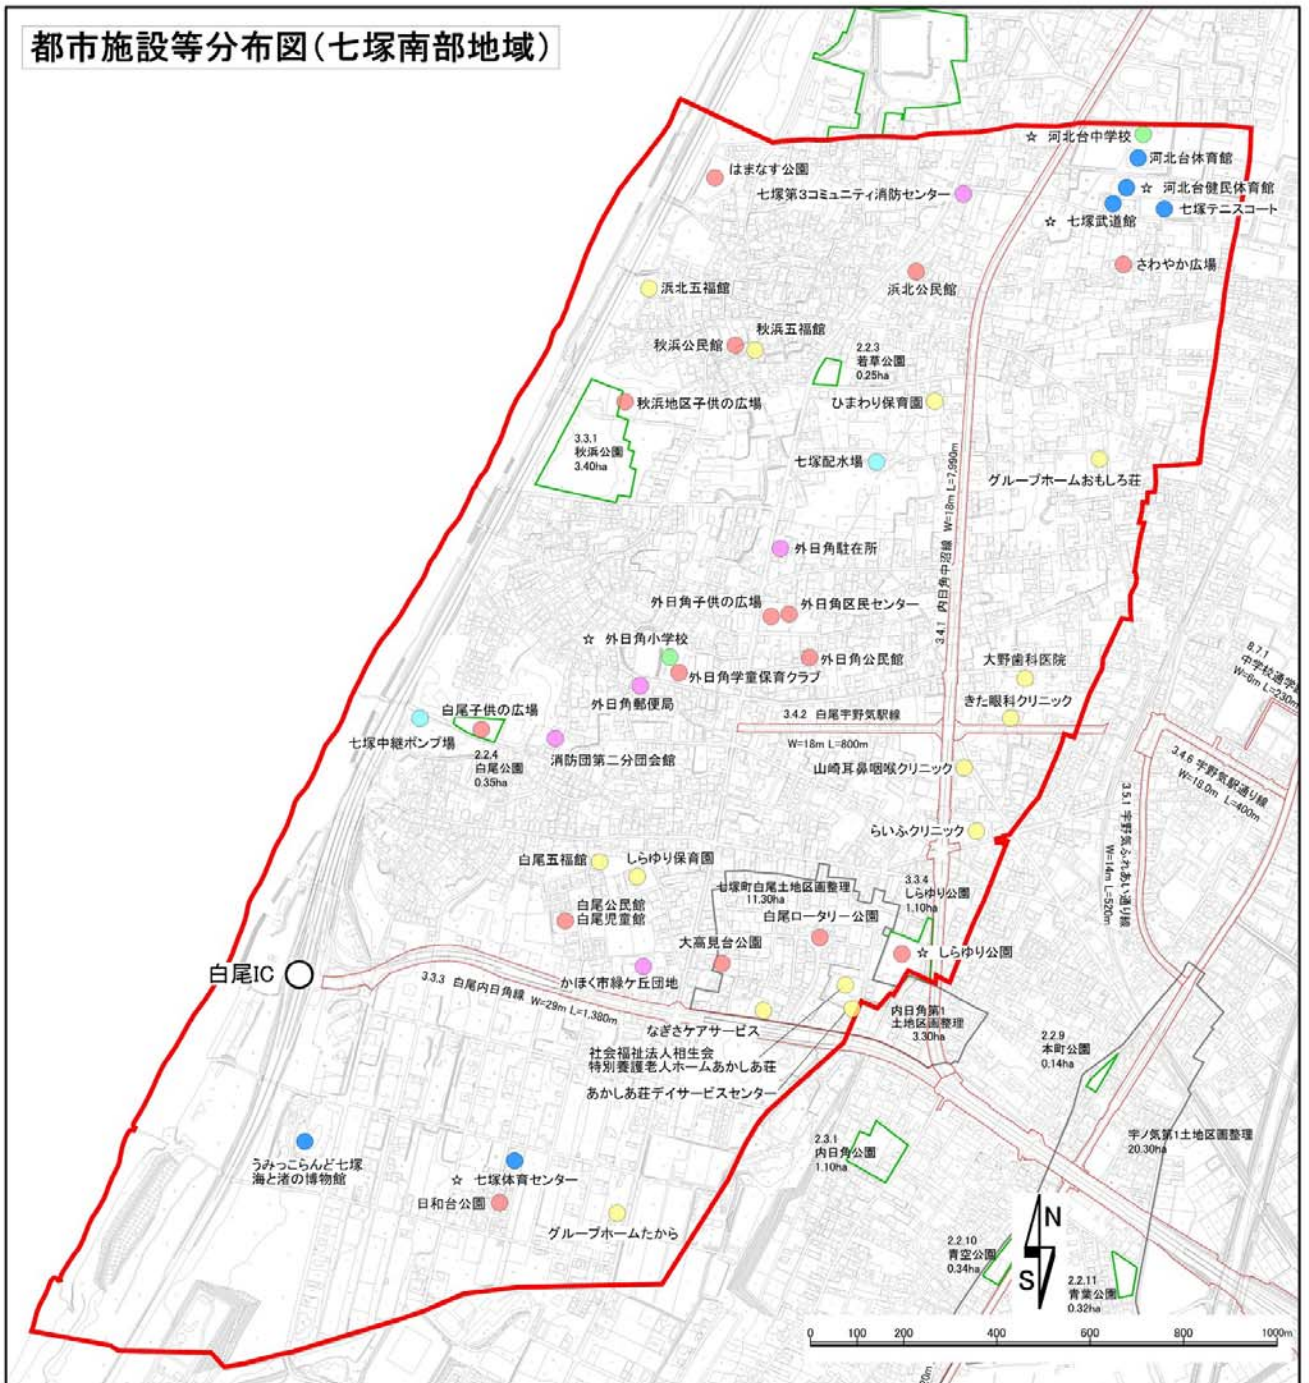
都市施設等分布図（七塚南部地域）

☆ 河北台中学校
河北台体育館
☆ 河北台健民体育館
七塚テニスコート
☆ 七塚武道館
はまなす公園
七塚第3コミュニティ消防センター
さわやか広場
浜北公民館
浜北五福館
秋浜五福館
秋浜公民館
2.2.3 若草公園 0.25ha
ひまわり保育園
秋浜地区子供の広場
3.3.1 秋浜公園 3.40ha
七塚配水場
グループホームおもしろ荘
W=18m L=7,990m
3.4.1 内日角中沼線
外日角駐在所
外日角子供の広場
外日角区民センター
☆ 外日角小学校
外日角公民館
外日角学童保育クラブ
大野歯科医院
8.7.1 中学校通学線 W=6m L=230m
外日角郵便局
きた眼科クリニック
白尾子供の広場
3.4.2 白尾宇野気駅線
七塚中継ポンプ場
W=18m L=800m
2.2.4 白尾公園 0.35ha
消防団第二分団会館
3.4.6 宇野気駅通り線 W=18.0m L=400m
山崎耳鼻咽喉クリニック
3.5.1 宇野気ふれあい通り線 W=14m L=520m
らいふクリニック
白尾五福館
しらゆり保育園
七塚町白尾土地区画整理 11.30ha
3.3.4 しらゆり公園 1.10ha
白尾公民館
白尾児童館
白尾ロータリー公園
大高見台公園
☆ しらゆり公園
白尾IC
かほく市緑ケ丘団地
3.3.3 白尾内日角線 W=29m L=1,380m
内日角第1 土地区画整理 3.30ha
2.2.9 本町公園 0.14ha
なぎさケアサービス
社会福祉法人相生会
特別養護老人ホームあかしあ荘
あかしあ荘デイサービスセンター
宇ノ気第1土地区画整理 20.30ha
2.3.1 内日角公園 1.10ha
うみっこらんど七塚
海と渚の博物館
☆ 七塚体育センター
日和台公園
グループホームたから
N
S
2.2.10 青空公園 0.34ha
2.2.11 青葉公園 0.32ha
0 100 200 400 600 800 1000m